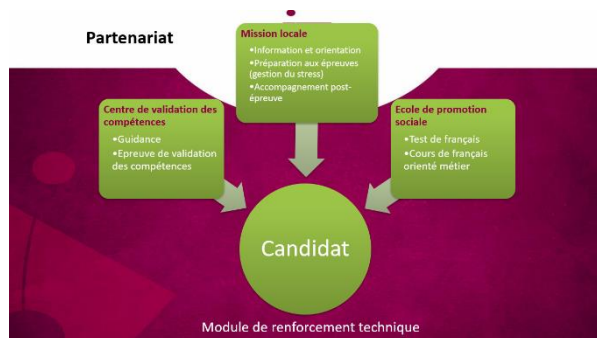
Partenariat

Mission locale
•Information et orientation
•Préparation aux épreuves (gestion du stress)
•Accompagnement post-épreuve

Centre de validation des compétences
•Guidance
•Epreuve de validation des compétences

Ecole de promotion sociale
•Test de français
•Cours de français orienté métier

Candidat

Module de renforcement technique